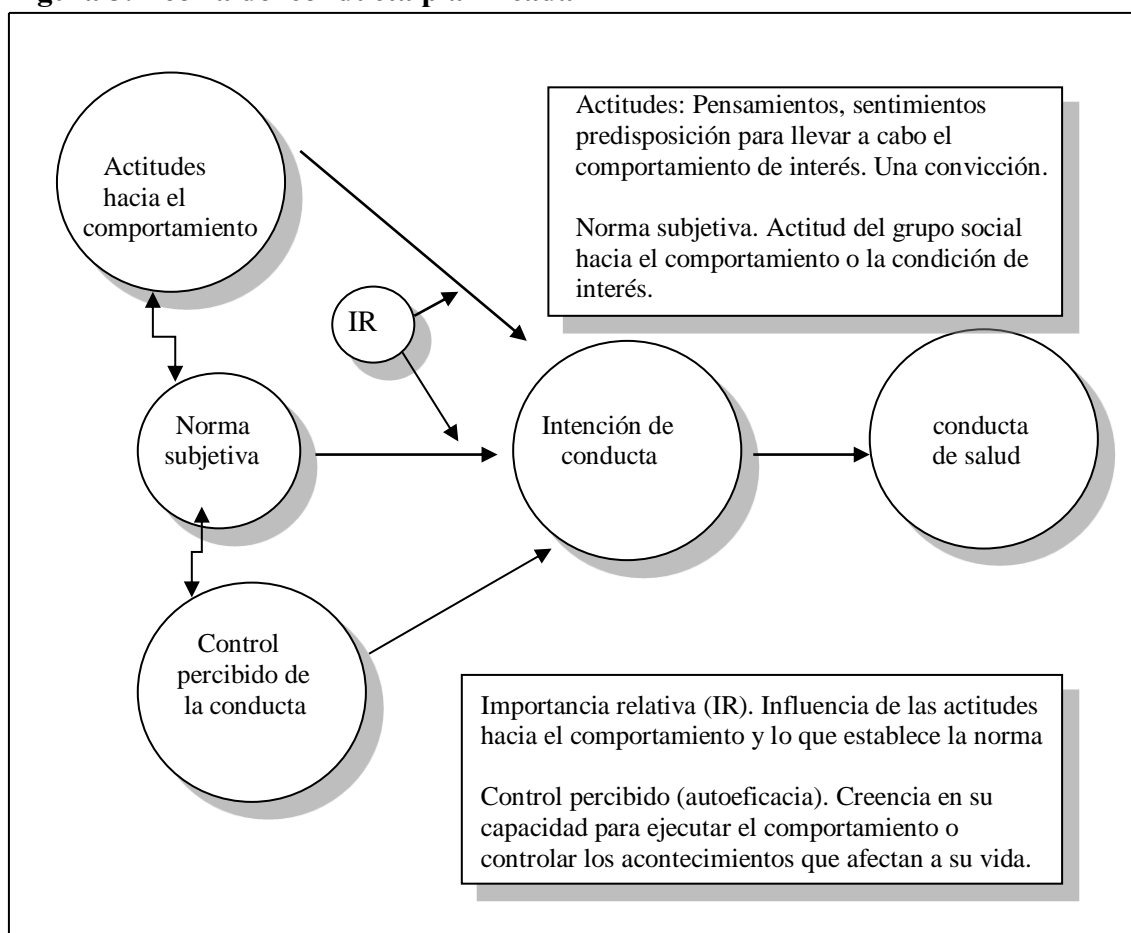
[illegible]

Actitudes hacia el comportamiento

Actitudes: Pensamientos, sentimientos predisposición para llevar a cabo el comportamiento de interés. Una convicción.

Norma subjetiva. Actitud del grupo social hacia el comportamiento o la condición de interés.

IR

Norma subjetiva

Intención de conducta

conducta de salud

Control percibido de la conducta

Importancia relativa (IR). Influencia de las actitudes hacia el comportamiento y lo que establece la norma

Control percibido (autoeficacia). Creencia en su capacidad para ejecutar el comportamiento o controlar los acontecimientos que afectan a su vida.